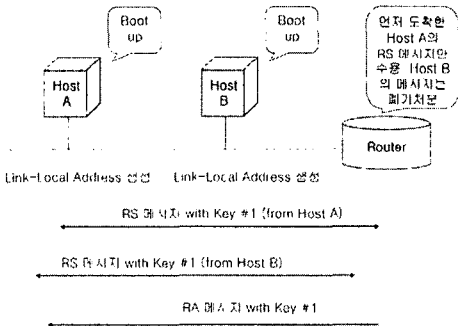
Boot up

Boot up

먼저 도착한 Host A의 RS 메시지만 수용. Host B의 메시지는 폐기처분

Host A

Host B

Router

Link-Local Address 생성

Link-Local Address 생성

RS 메시지 with Key #1 (from Host A)

RS 메시지 with Key #1 (from Host B)

RA 메시지 with Key #1